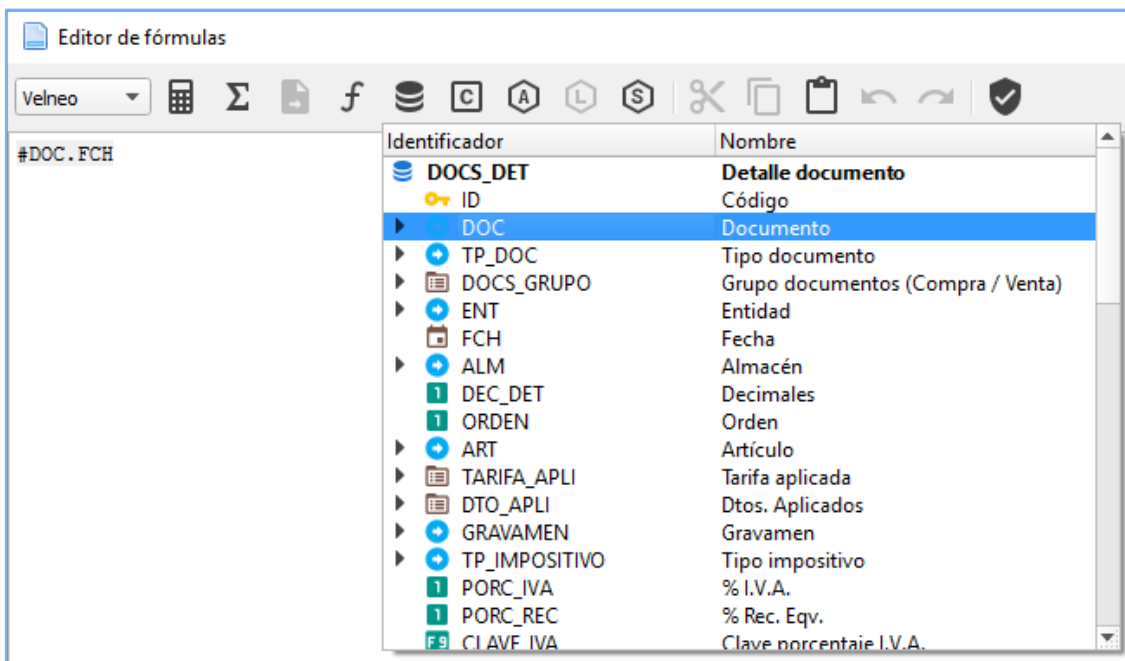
Editor de fórmulas

Velneo

#DOC.FCH

| Identificador | Nombre |
|---|---|
| DOCS_DET | Detalle documento |
| ID | Código |
| DOC | Documento |
| TP_DOC | Tipo documento |
| DOCS_GRUPO | Grupo documentos (Compra / Venta) |
| ENT | Entidad |
| FCH | Fecha |
| ALM | Almacén |
| DEC_DET | Decimales |
| ORDEN | Orden |
| ART | Artículo |
| TARIFA_APLI | Tarifa aplicada |
| DTO_APLI | Dtos. Aplicados |
| GRAVAMEN | Gravamen |
| TP_IMPOSITIVO | Tipo impositivo |
| PORC_IVA | % I.V.A. |
| PORC_REC | % Rec. Eqv. |
| CLAVE_IVA | Clave porcentaje I.V.A. |